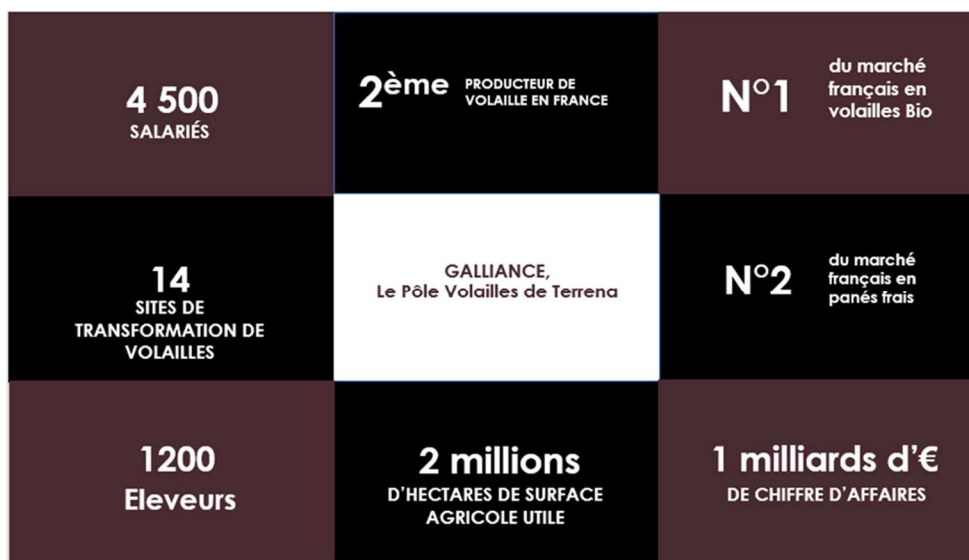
4 500
SALARIÉS

2ème PRODUCTEUR DE VOLAILLE EN FRANCE

N°1 du marché français en volailles Bio

14
SITES DE TRANSFORMATION DE VOLAILLES

GALLIANCE,
Le Pôle Volailles de Terrena

N°2 du marché français en panés frais

1200
Eleveurs

2 millions
D'HECTARES DE SURFACE AGRICOLE UTILE

1 milliards d'€
DE CHIFFRE D'AFFAIRES